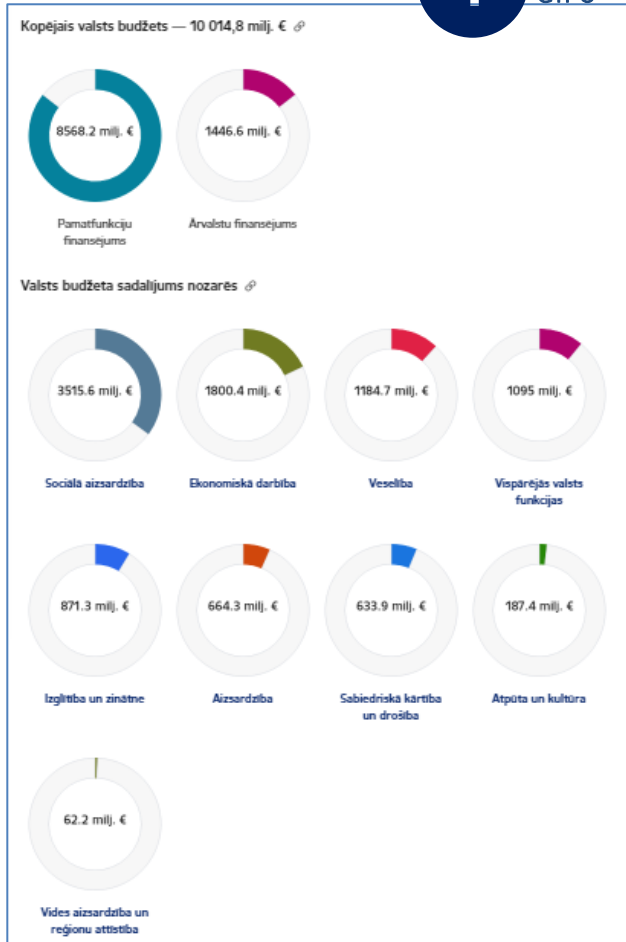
Kopējais valsts budžets — 10 014,8 milj. €

8568.2 milj. €

Pamatfunkciju finansējums

1446.6 milj. €

Ārvalstu finansējums

Valsts budžeta sadalījums nozarēs

3515.6 milj. €

Sociālā aizsardzība

1800.4 milj. €

Ekonomiskā darbība

1184.7 milj. €

Veselība

1095 milj. €

Vispārējās valsts funkcijas

871.3 milj. €

Izglītība un zinātne

664.3 milj. €

Aizsardzība

633.9 milj. €

Sabiedriskā kārtība un drošība

187.4 milj. €

Atpūta un kultūra

62.2 milj. €

Vides aizsardzība un reģionu attīstība